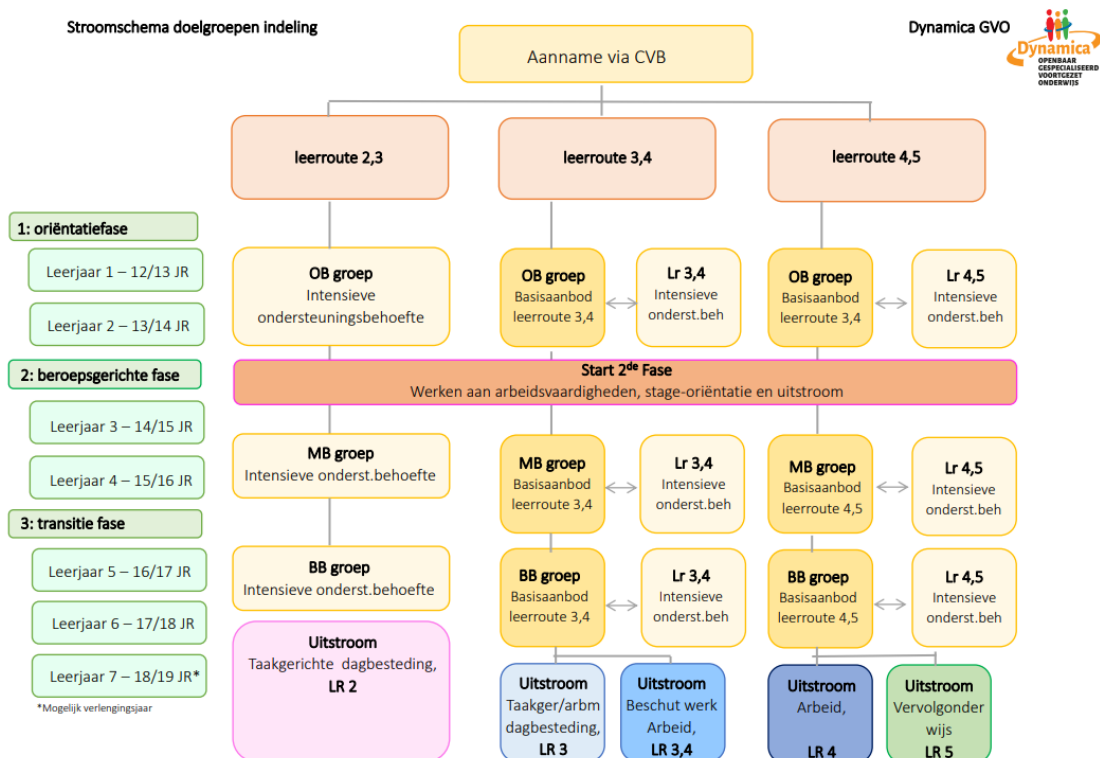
Stroomschema doelgroepen indeling

Dynamica GVO

Dynamica
OPENBAAR GESPECIALISEERD VOORTGEZET ONDERWIJS

Aanname via CVB

leerroute 2,3

leerroute 3,4

leerroute 4,5

1: oriëntatiefase

Leerjaar 1 – 12/13 JR

Leerjaar 2 – 13/14 JR

OB groep
Intensieve ondersteuningsbehoefte

OB groep
Basisaanbod leerroute 3,4

Lr 3,4
Intensieve onderst.beh

OB groep
Basisaanbod leerroute 3,4

Lr 4,5
Intensieve onderst.beh

2: beroepsgerichte fase

Start 2$^{de}$ Fase
Werken aan arbeidsvaardigheden, stage-oriëntatie en uitstroom

Leerjaar 3 – 14/15 JR

Leerjaar 4 – 15/16 JR

MB groep
Intensieve onderst.behoefte

MB groep
Basisaanbod leerroute 3,4

Lr 3,4
Intensieve onderst.beh

MB groep
Basisaanbod leerroute 4,5

Lr 4,5
Intensieve onderst.beh

3: transitie fase

Leerjaar 5 – 16/17 JR

Leerjaar 6 – 17/18 JR

Leerjaar 7 – 18/19 JR*

*Mogelijk verlengingsjaar

BB groep
Intensieve onderst.behoefte

BB groep
Basisaanbod leerroute 3,4

Lr 3,4
Intensieve onderst.beh

BB groep
Basisaanbod leerroute 4,5

Lr 4,5
Intensieve onderst.beh

Uitstroom
Taakgerichte dagbesteding,
LR 2

Uitstroom
Taakger/arbm dagbesteding,
LR 3

Uitstroom
Beschut werk Arbeid,
LR 3,4

Uitstroom
Arbeid,
LR 4

Uitstroom
Vervolgonderwijs
LR 5